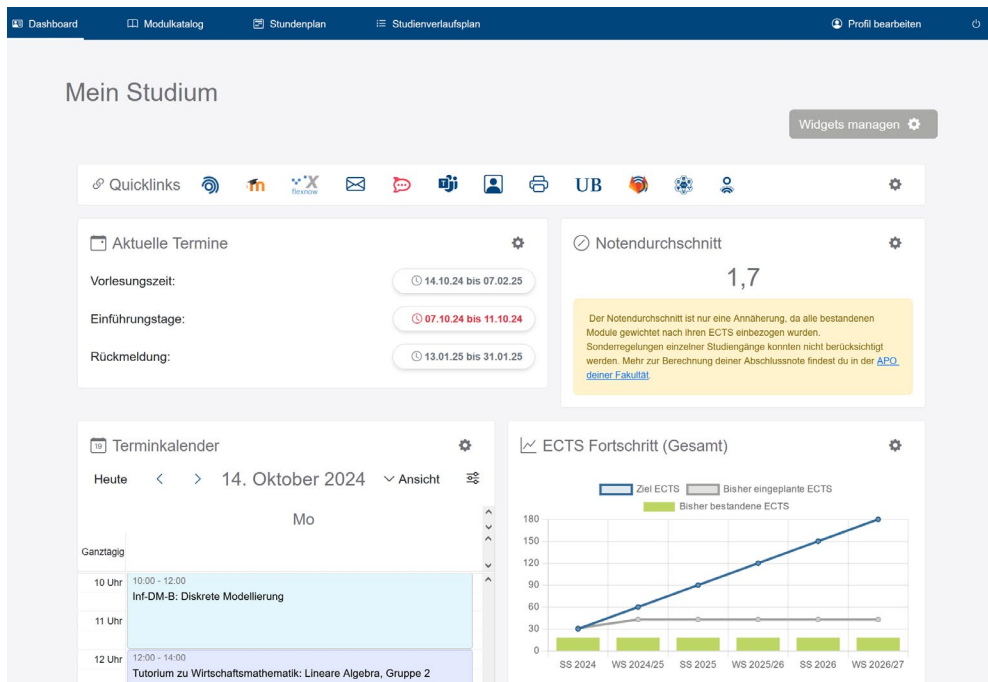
Dashboard Modulkatalog Stundenplan Studienverlaufsplan Profil bearbeiten

Mein Studium

Widgets managen

Quicklinks flexnow UB

Aktuelle Termine

Vorlesungszeit: 14.10.24 bis 07.02.25

Einführungstage: 07.10.24 bis 11.10.24

Rückmeldung: 13.01.25 bis 31.01.25

Notendurchschnitt

1,7

Der Notendurchschnitt ist nur eine Annäherung, da alle bestandenen Module gewichtet nach ihren ECTS einbezogen wurden. Sonderregelungen einzelner Studiengänge konnten nicht berücksichtigt werden. Mehr zur Berechnung deiner Abschlussnote findest du in der APO deiner Fakultät.

Terminkalender

Heute 14. Oktober 2024 Ansicht

Mo

Ganztägig

10 Uhr 10:00 - 12:00 Inf-DM-B: Diskrete Modellierung

11 Uhr

12 Uhr 12:00 - 14:00 Tutorium zu Wirtschaftsmathematik: Lineare Algebra, Gruppe 2

ECTS Fortschritt (Gesamt)

Ziel ECTS Bisher eingeplante ECTS Bisher bestandene ECTS

180
150
120
90
60
30
0

SS 2024 WS 2024/25 SS 2025 WS 2025/26 SS 2026 WS 2026/27